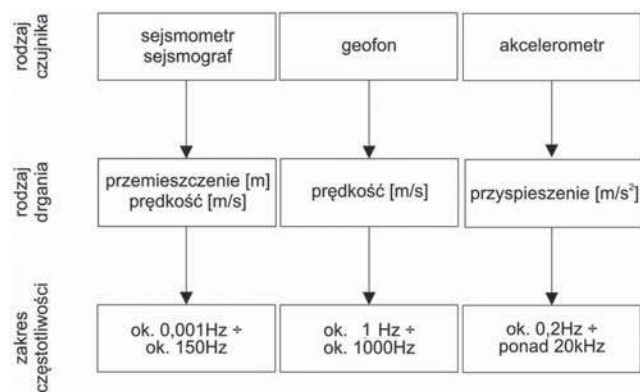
rodzaj czujnika

sejsmometr
sejsmograf

geofon

akcelerometr

rodzaj drgania

przemieszczenie [m]
prędkość [m/s]

prędkość [m/s]

przyspieszenie [m/s$^2$]

zakres częstotliwości

ok. 0,001Hz ÷
ok. 150Hz

ok. 1 Hz ÷
ok. 1000Hz

ok. 0,2Hz ÷
ponad 20kHz